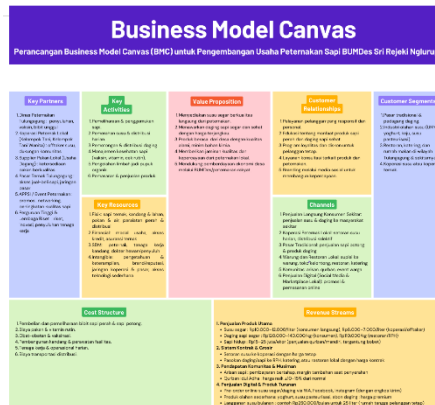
Business Model Canvas

Perancangan Business Model Canvas (BMC) untuk Pengembangan Usaha Peternakan Sapi BUMDes Sri Rejeki Ngluru

Key Partners

Key Activities

Value Proposition

Customer Relationships

Customer Segments

Key Resources

Channels

Cost Structure

Revenue Streams

1. Penjualan Produk Utama
2. Sistem Kontrak & Grosir
3. Pendapatan Kemitraan & Maklon
4. Penjualan Digital & Produk Turunan

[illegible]